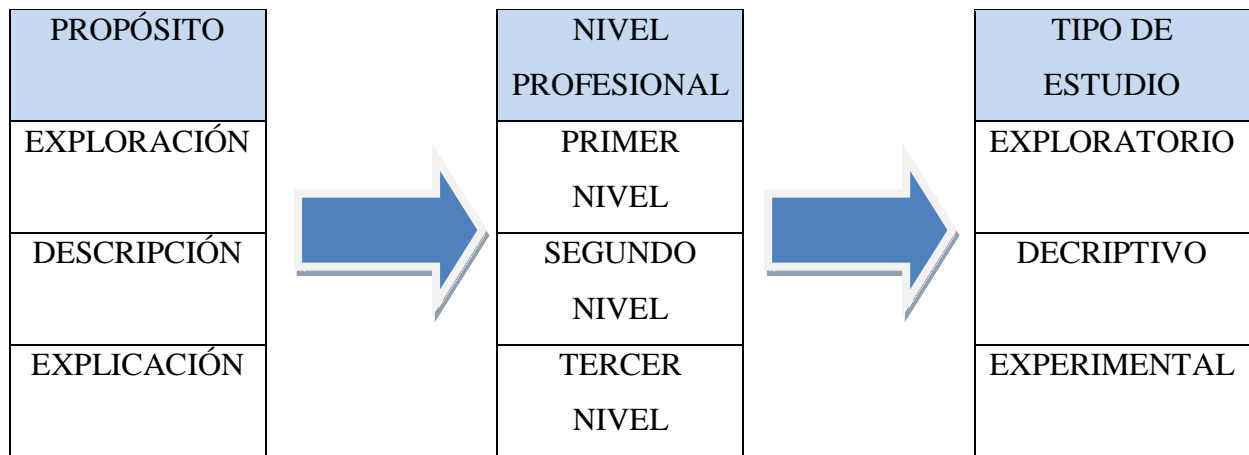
| PROPÓSITO |
|---|
| EXPLORACIÓN |
| DESCRIPCIÓN |
| EXPLICACIÓN |

| NIVEL PROFESIONAL |
|---|
| PRIMER NIVEL |
| SEGUNDO NIVEL |
| TERCER NIVEL |

| TIPO DE ESTUDIO |
|---|
| EXPLORATORIO |
| DECRIPTIVO |
| EXPERIMENTAL |